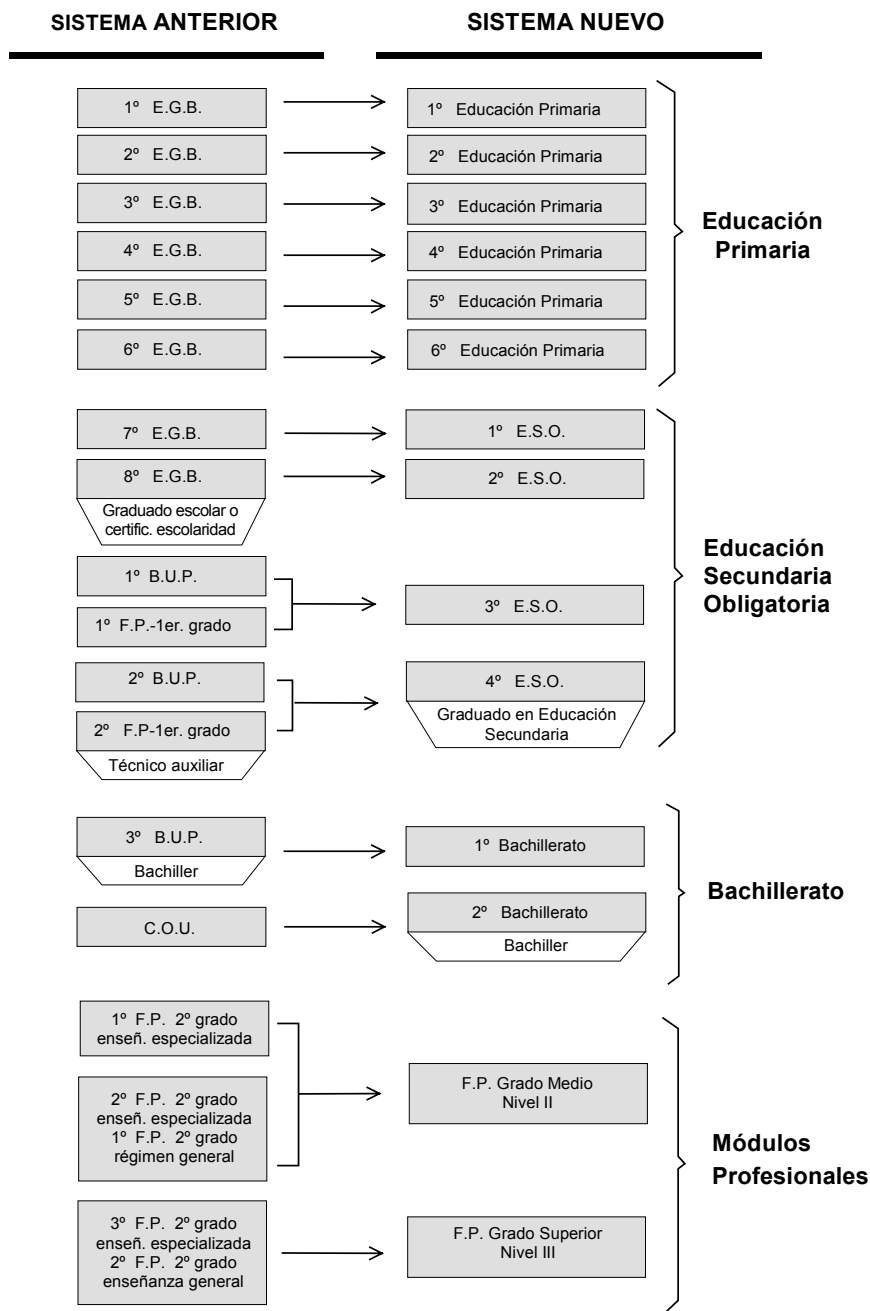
SISTEMA ANTERIOR

SISTEMA NUEVO

1º E.G.B.
1º Educación Primaria

2º E.G.B.
2º Educación Primaria

3º E.G.B.
3º Educación Primaria

4º E.G.B.
4º Educación Primaria

5º E.G.B.
5º Educación Primaria

6º E.G.B.
6º Educación Primaria

Educación Primaria

7º E.G.B.
1º E.S.O.

8º E.G.B.
Graduado escolar o certific. escolaridad
2º E.S.O.

1º B.U.P.
1º F.P.-1er. grado
3º E.S.O.

2º B.U.P.
2º F.P-1er. grado
Técnico auxiliar
4º E.S.O.
Graduado en Educación Secundaria

Educación Secundaria Obligatoria

3º B.U.P.
Bachiller
1º Bachillerato

C.O.U.
2º Bachillerato
Bachiller

Bachillerato

1º F.P. 2º grado enseñ. especializada
2º F.P. 2º grado enseñ. especializada 1º F.P. 2º grado régimen general
F.P. Grado Medio Nivel II

3º F.P. 2º grado enseñ. especializada 2º F.P. 2º grado enseñanza general
F.P. Grado Superior Nivel III

Módulos Profesionales